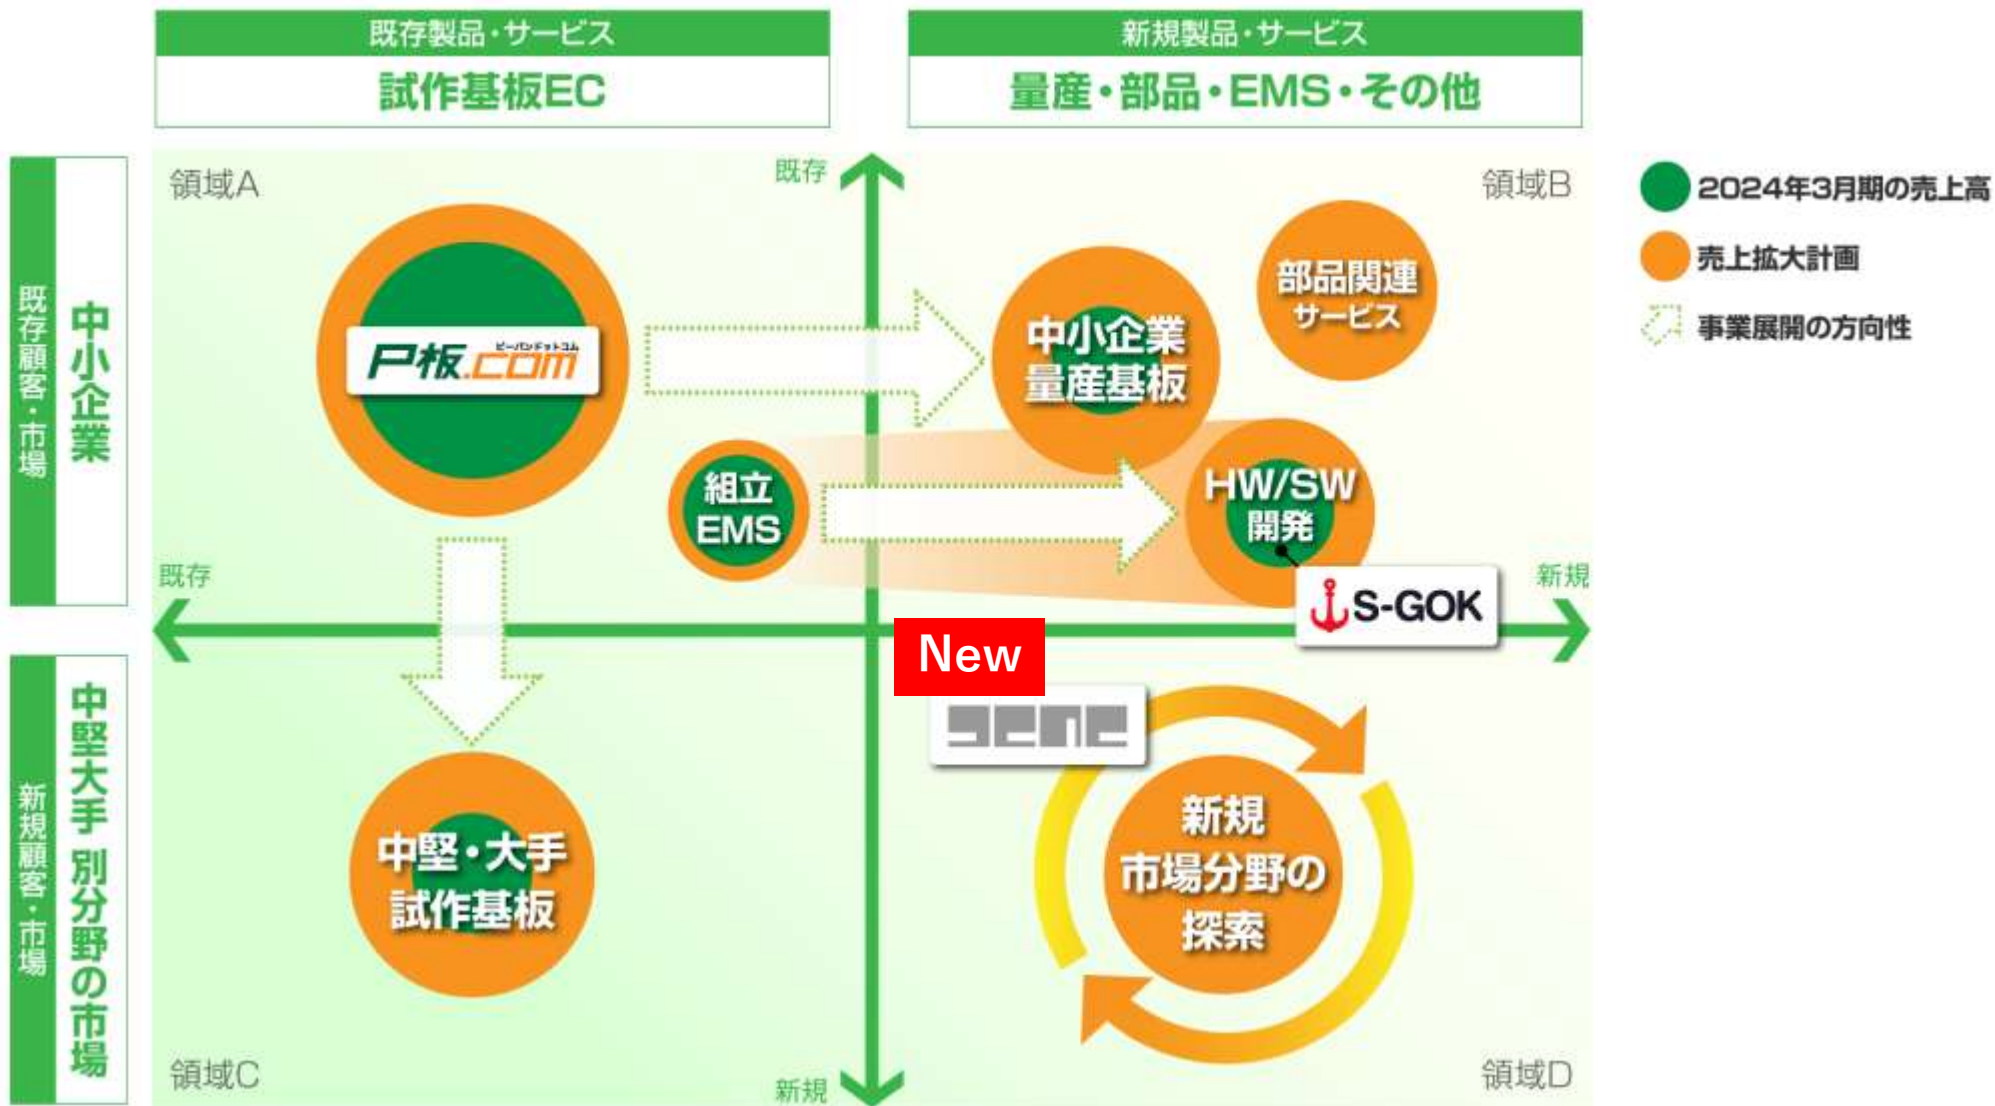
既存製品・サービス
試作基板EC

新規製品・サービス
量産・部品・EMS・その他

既存顧客・市場
中小企業

新規顧客・市場
中堅大手 別分野の市場

領域A
既存
領域B

2024年3月期の売上高
売上拡大計画
事業展開の方向性

P板.com ピーバンドットコム

中小企業
量産基板

部品関連
サービス

組立
EMS

HW/SW
開発

S-GOK

既存
新規

New

sene

中堅・大手
試作基板

新規
市場分野の
探索

領域C
新規
領域D